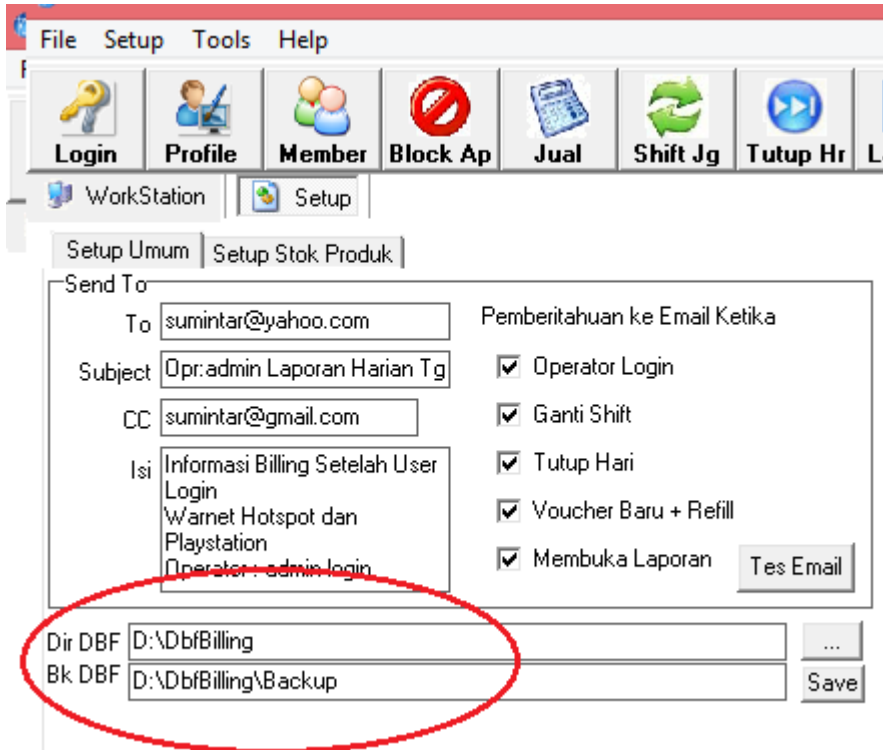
File Setup Tools Help

Login Profile Member Block Ap Jual Shift Jg Tutup Hr

WorkStation Setup

Setup Umum Setup Stok Produk

Send To

To sumintar@yahoo.com

Subject Opr:admin Laporan Harian Tg

CC sumintar@gmail.com

Isi Informasi Billing Setelah User Login
Warnet Hotspot dan Playstation
Operator : admin login

Pemberitahuan ke Email Ketika

Operator Login

Ganti Shift

Tutup Hari

Voucher Baru + Refill

Membuka Laporan

Tes Email

Dir DBF D:\DbfBilling

Bk DBF D:\DbfBilling\Backup

...

Save